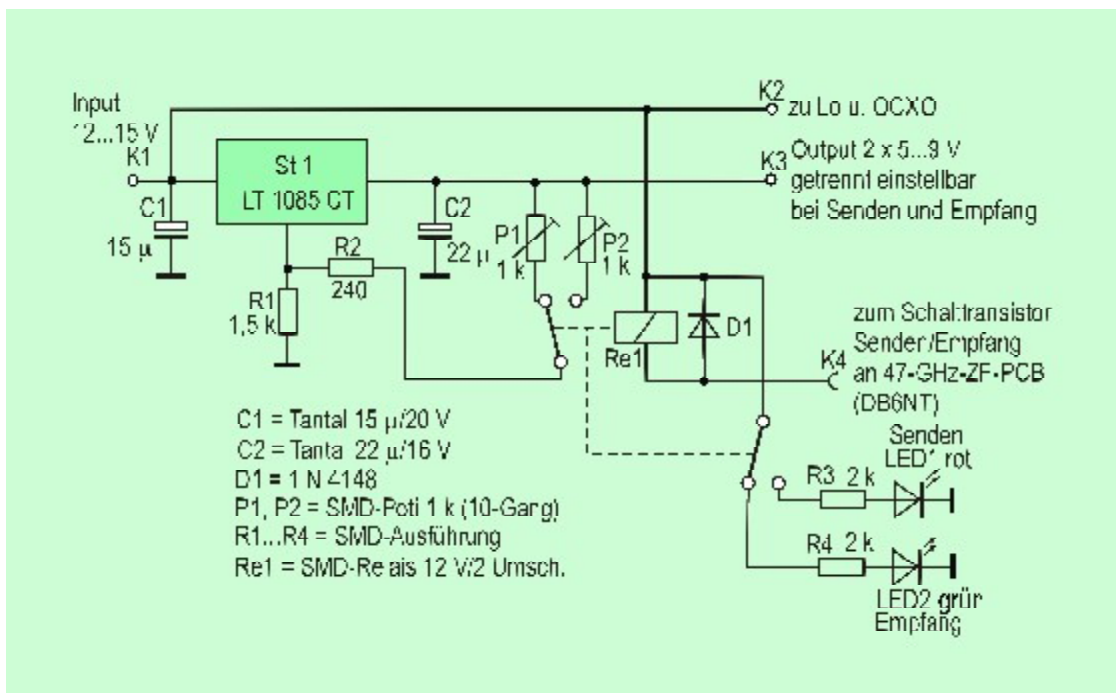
Input
12...15 V
K1
C1
15 µ
St 1
LT 1085 CT
R1
1,5 k
R2
240
C2
22 µ
P1
1 k
P2
1 k
K2
zu Lo u. OCXO
K3
Output 2 x 5...9 V
getrennt einstellbar
bei Senden und Empfang
Re1
D1
zum Schalttransistor
Sender/Empfang
an 47-GHz-ZF-PCB
(DB6NT)
K4
C1 = Tantal 15 µ/20 V
C2 = Tantal 22 µ/16 V
D1 = 1 N 4148
P1, P2 = SMD-Poti 1 k (10-Gang)
R1...R4 = SMD-Ausführung
Re1 = SMD-Relais 12 V/2 Umsch.
Senden
LED1 rot
R3 2 k
R4 2 k
LED2 grün
Empfang